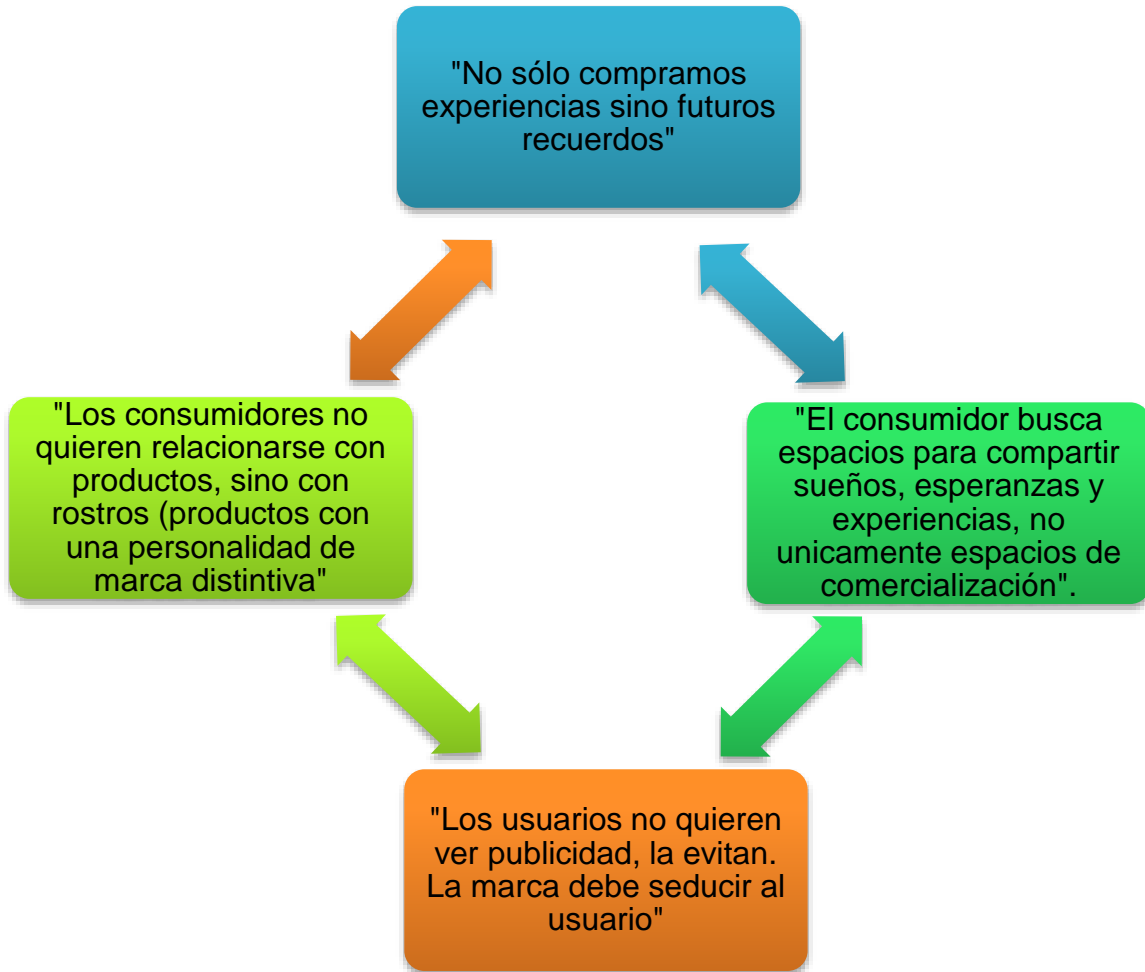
"No sólo compramos experiencias sino futuros recuerdos"

"El consumidor busca espacios para compartir sueños, esperanzas y experiencias, no unicamente espacios de comercialización".

"Los usuarios no quieren ver publicidad, la evitan. La marca debe seducir al usuario"

"Los consumidores no quieren relacionarse con productos, sino con rostros (productos con una personalidad de marca distintiva"